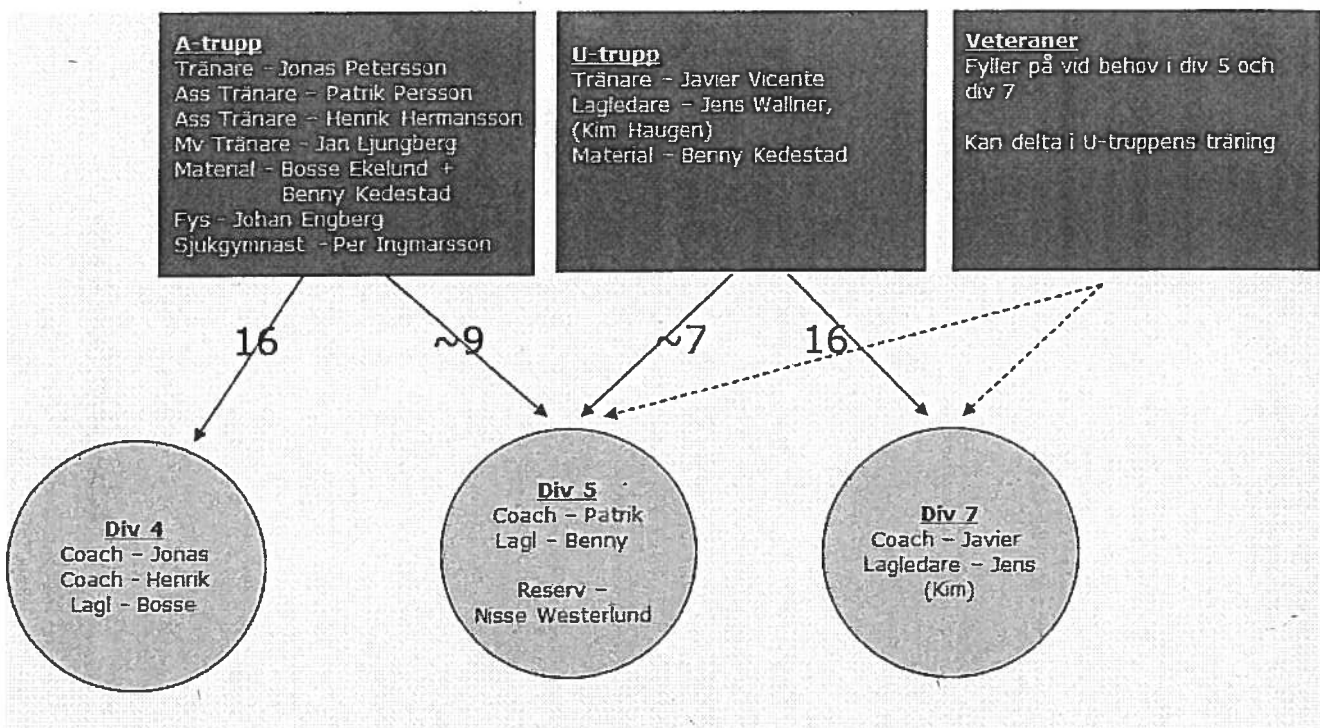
A-trupp
Tränare - Jonas Petersson
Ass Tränare - Patrik Persson
Ass Tränare - Henrik Hermansson
Mv Tränare - Jan Ljungberg
Material - Bosse Ekelund + Benny Kedestad
Fys - Johan Engberg
Sjukgymnast - Per Ingmarsson

U-trupp
Tränare - Javier Vicente
Lagledare - Jens Wallner, (Kim Haugen)
Material - Benny Kedestad

Veteraner
Fyller på vid behov i div 5 och div 7

Kan delta i U-truppens träning

16

~9

~7

16

Div 4
Coach - Jonas
Coach - Henrik
Lagl - Bosse

Div 5
Coach - Patrik
Lagl - Benny

Reserv - Nisse Westerlund

Div 7
Coach - Javier
Lagledare - Jens
(Kim)